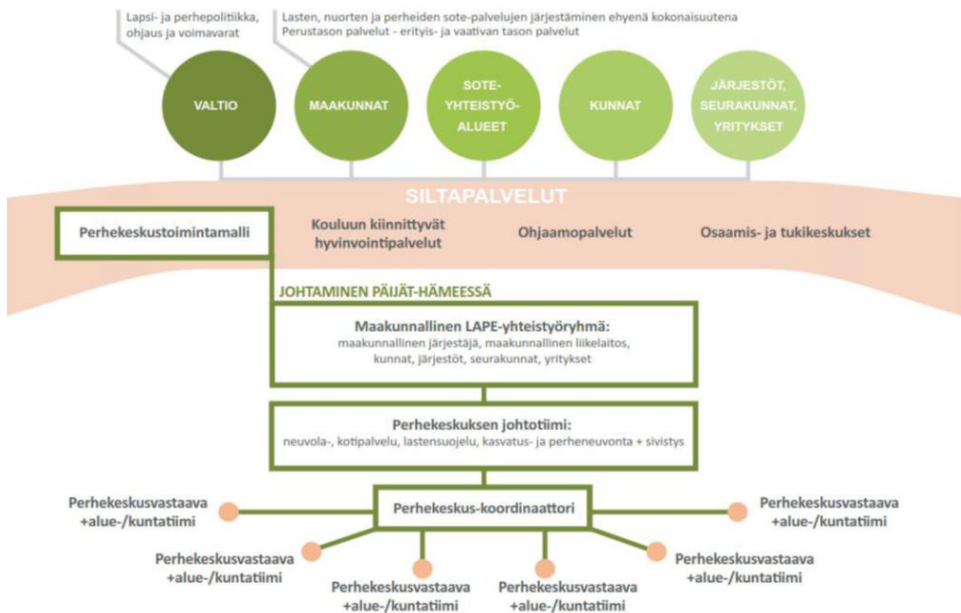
Lapsi- ja perhepolitiikka, ohjaus ja voimavarat

Lasten, nuorten ja perheiden sote-palvelujen järjestäminen ehyenä kokonaisuutena
Perustason palvelut - erityis- ja vaativan tason palvelut

VALTIO

MAAKUNNAT

SOTE-YHTEISTYÖ-ALUEET

KUNNAT

JÄRJESTÖT, SEURAKUNNAT, YRITYKSET

SILTAPALVELUT

Perhekeskustoimintamalli

Kouluun kiinnittyvät hyvinvointipalvelut

Ohjaamopalvelut

Osaamis- ja tukikeskukset

JOHTAMINEN PÄIJÄT-HÄMEESSÄ

Maakunnallinen LAPE-yhteistyöryhmä:
maakunnallinen järjestäjä, maakunnallinen liikelaitos, kunnat, järjestöt, seurakunnat, yritykset

Perhekeskuksen johtotiimi:
neuvola-, kotipalvelu, lastensuojelu, kasvatus- ja perheneuvonta + sivistys

Perhekeskus-koordinaattori

Perhekeskusvastaava +alue-/kuntatiimi

Perhekeskusvastaava +alue-/kuntatiimi

Perhekeskusvastaava +alue-/kuntatiimi

Perhekeskusvastaava +alue-/kuntatiimi

Perhekeskusvastaava +alue-/kuntatiimi

Perhekeskusvastaava +alue-/kuntatiimi

Perhekeskusvastaava +alue-/kuntatiimi